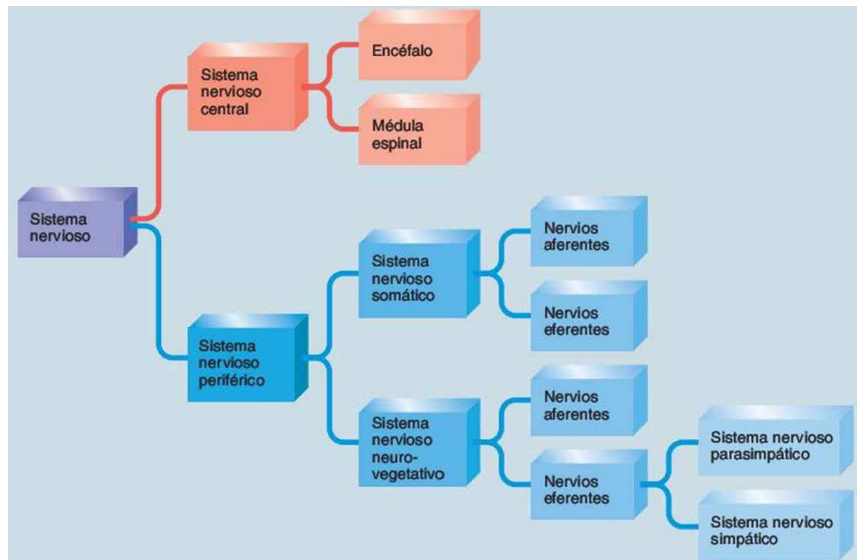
Sistema nervioso

Sistema nervioso central

Encéfalo

Médula espinal

Sistema nervioso periférico

Sistema nervioso somático

Nervios aferentes

Nervios eferentes

Sistema nervioso neurovegetativo

Nervios aferentes

Nervios eferentes

Sistema nervioso parasimpático

Sistema nervioso simpático